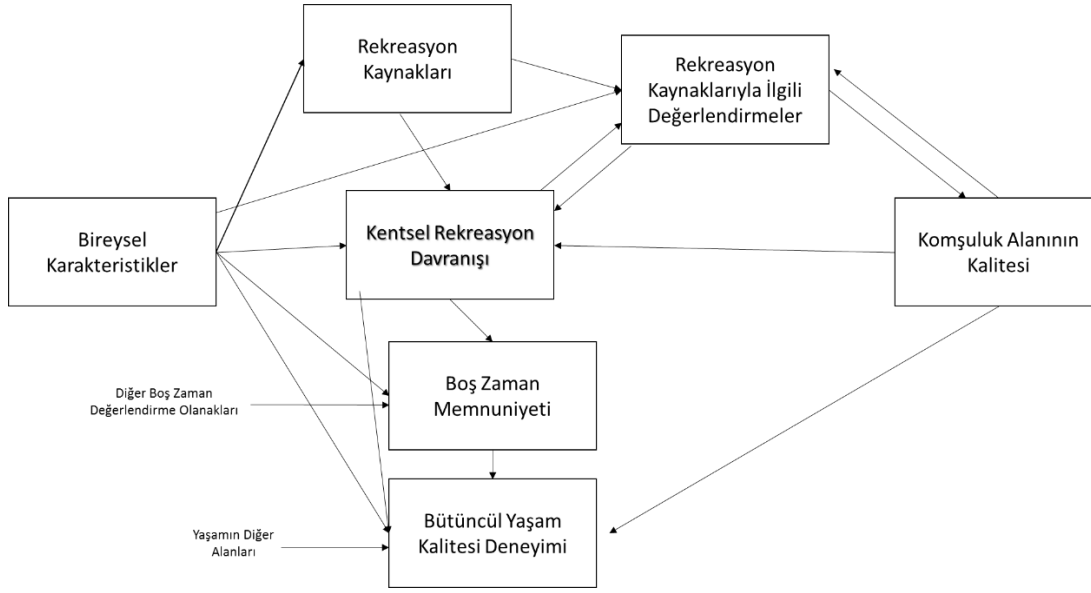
Rekreasyon Kaynakları

Rekreasyon Kaynaklarıyla İlgili Değerlendirmeler

Bireysel Karakteristikler

Kentsel Rekreasyon Davranışı

Komşuluk Alanının Kalitesi

Diğer Boş Zaman Değerlendirme Olanakları

Boş Zaman Memnuniyeti

Yaşamın Diğer Alanları

Bütüncül Yaşam Kalitesi Deneyimi